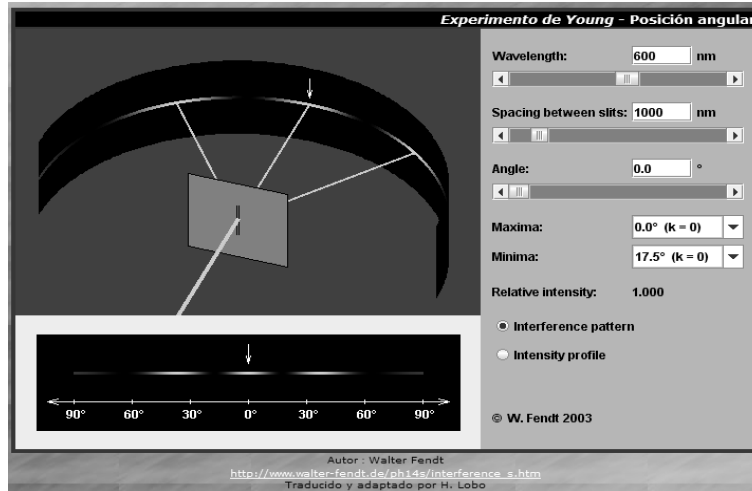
Experimento de Young - Posición angular

Wavelength: 600 nm

Spacing between slits: 1000 nm

Angle: 0.0 °

Maxima: 0.0° (k = 0)

Minima: 17.5° (k = 0)

Relative intensity: 1.000

Interference pattern

Intensity profile

90° 60° 30° 0° 30° 60° 90°

© W. Fendt 2003

Autor : Walter Fendt
http://www.walter-fendt.de/ph14s/interference_s.htm
Traducido y adaptado por H. Lobo